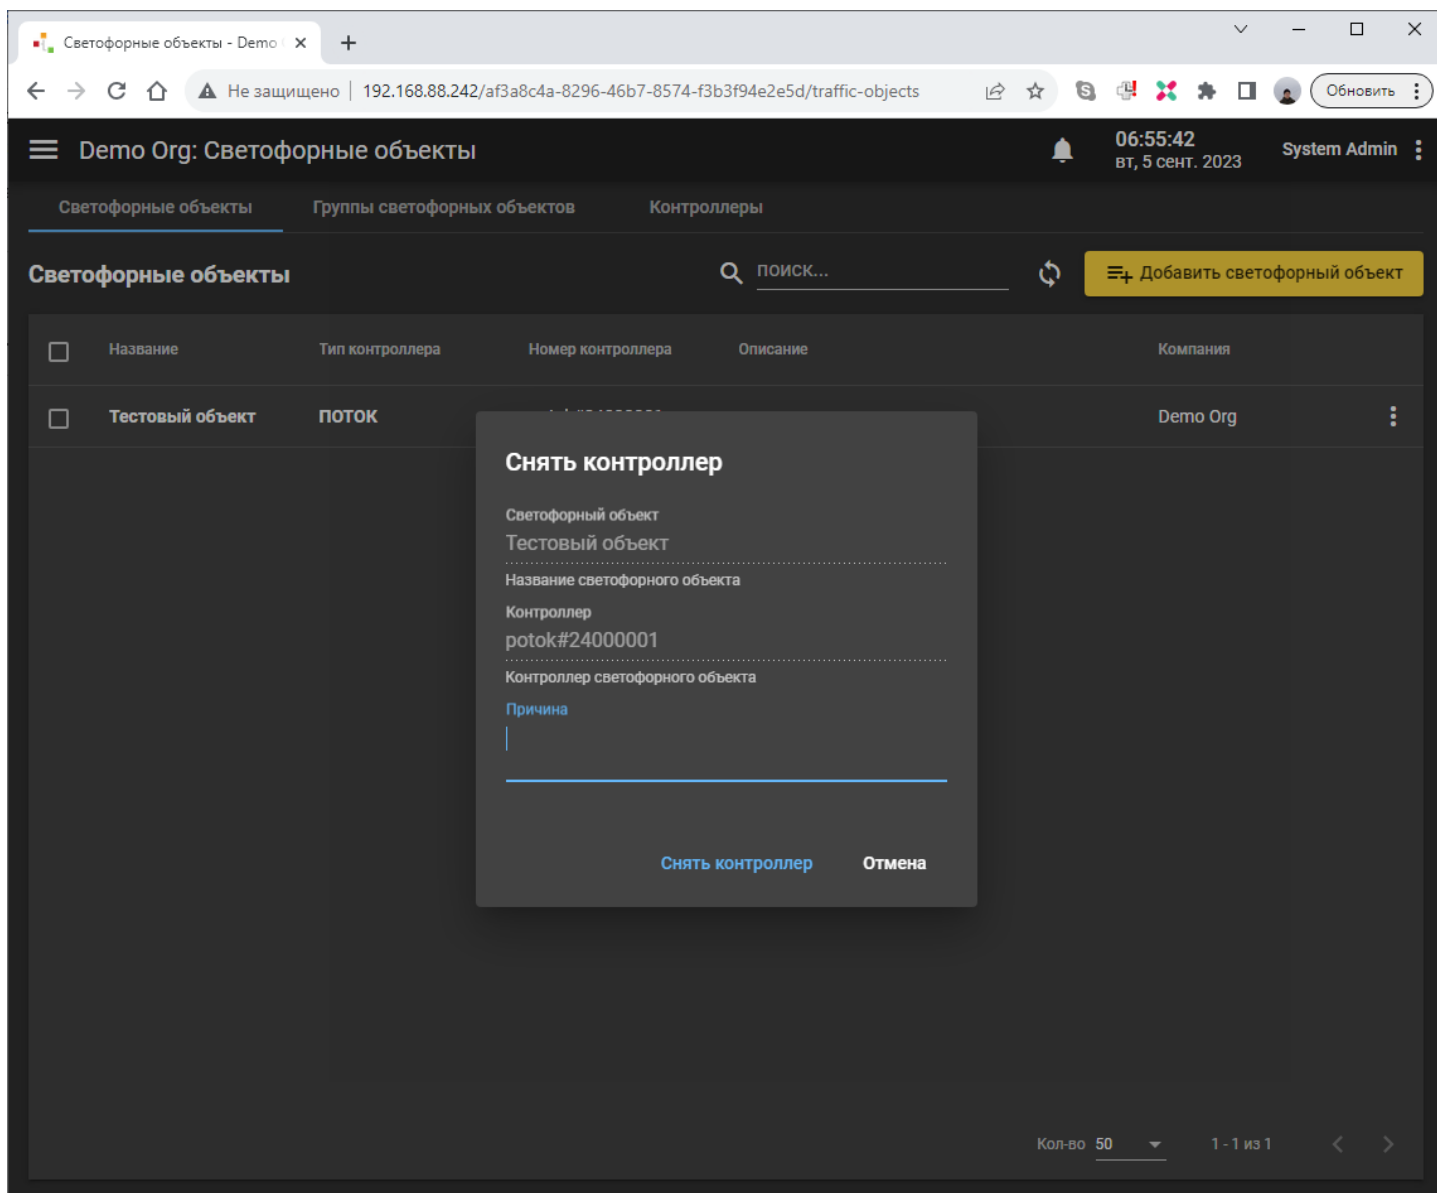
Светофорные объекты - Demo

Не защищено | 192.168.88.242/af3a8c4a-8296-46b7-8574-f3b3f94e2e5d/traffic-objects

Обновить

Demo Org: Светофорные объекты

06:55:42
вт, 5 сент. 2023

System Admin

Светофорные объекты | Группы светофорных объектов | Контроллеры

Светофорные объекты

поиск...

Добавить светофорный объект

| Название | Тип контроллера | Номер контроллера | Описание | Компания |
|---|---|---|---|---|
| Тестовый объект | ПОТОК | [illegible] | | Demo Org |

Снять контроллер

Светофорный объект
Тестовый объект
Название светофорного объекта

Контроллер
potok#24000001
Контроллер светофорного объекта

Причина

Снять контроллер Отмена

Кол-во 50 1 - 1 из 1